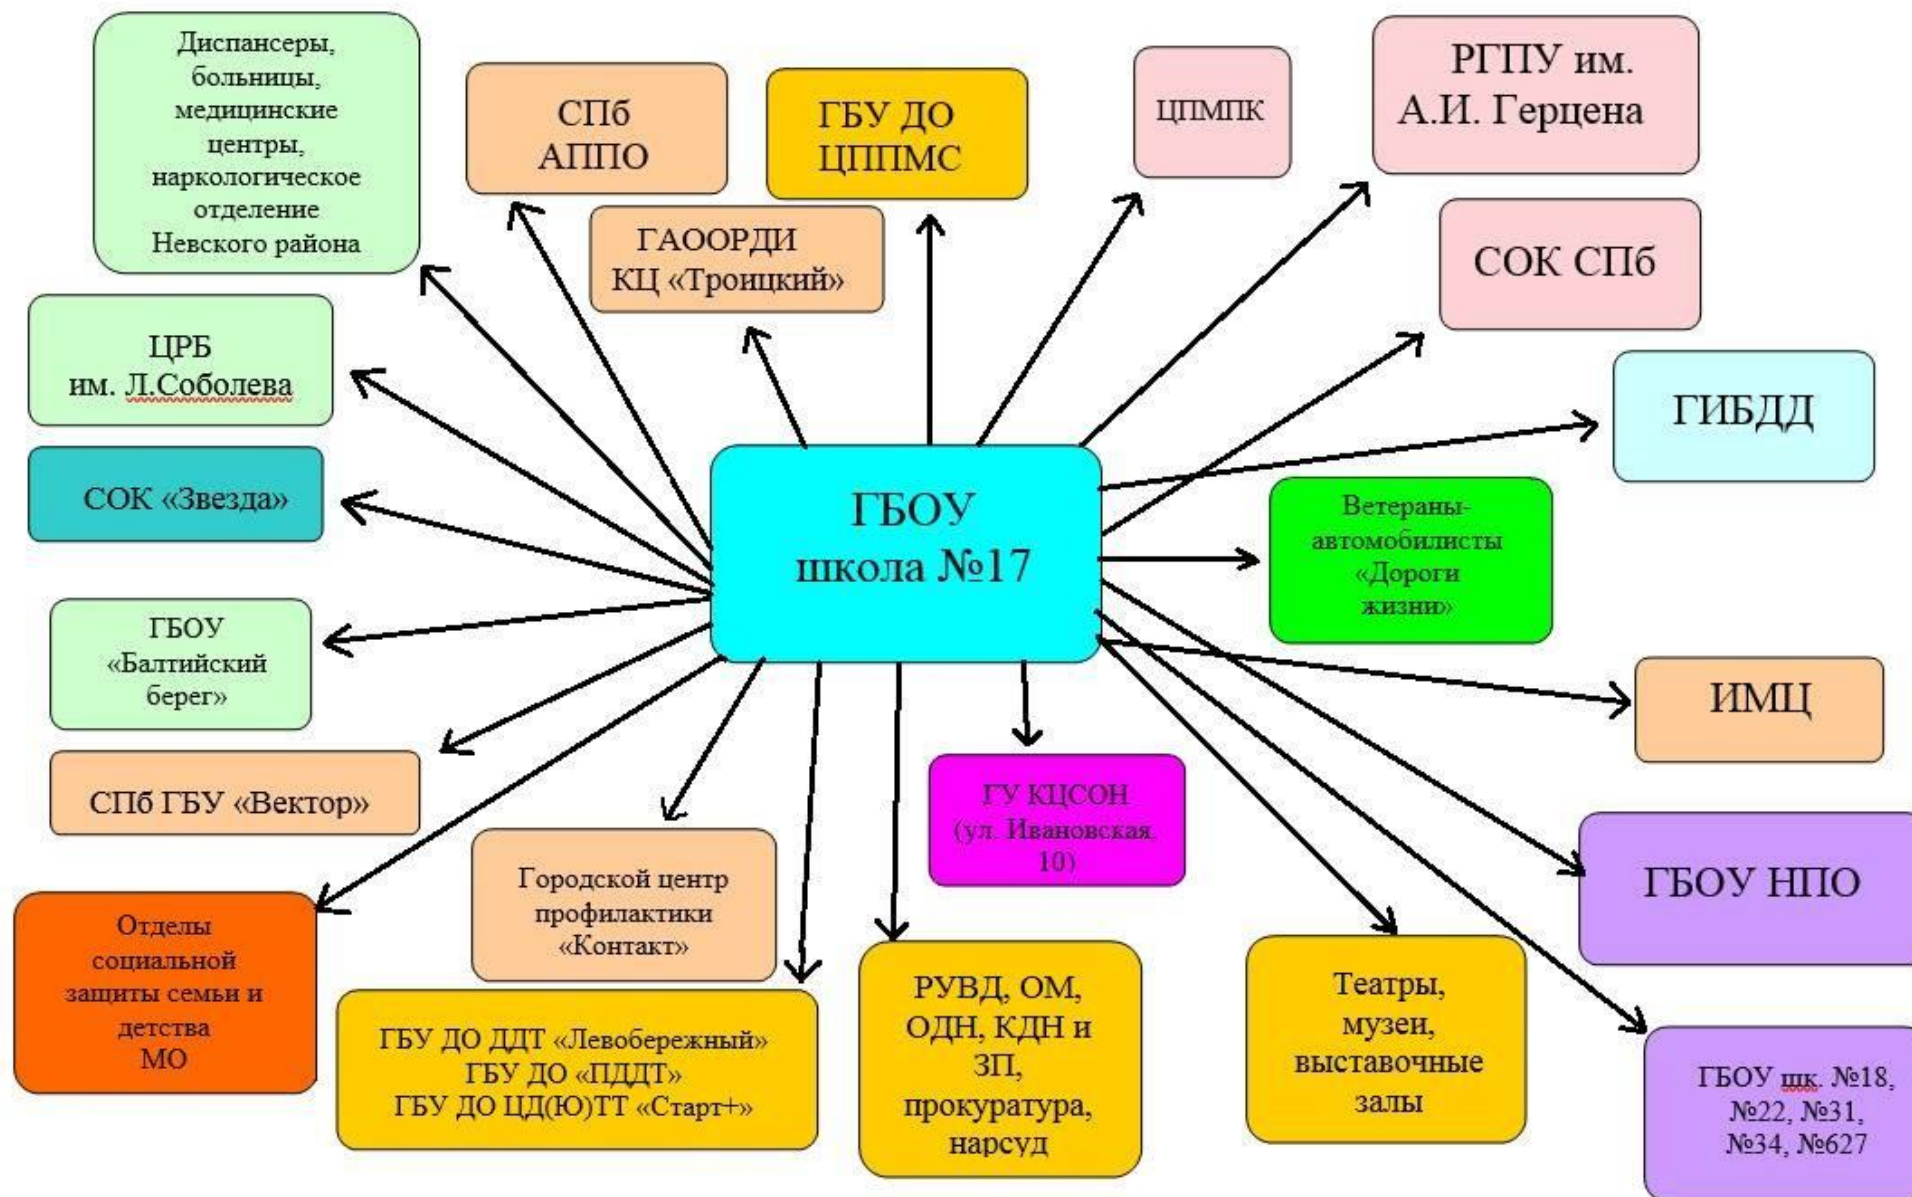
Диспансеры, больницы, медицинские центры, наркологическое отделение Невского района

СПб АППО

ГБУ ДО ЦППМС

ЦПМПК

РГПУ им. А.И. Герцена

ГАООРДИ КЦ «Троицкий»

СОК СПб

ЦРБ им. Л.Соболева

ГИБДД

СОК «Звезда»

ГБОУ школа №17

Ветераны-автомобилисты «Дороги жизни»

ГБОУ «Балтийский берег»

ИМЦ

СПб ГБУ «Вектор»

ГУ КЦСОН (ул. Ивановская 10)

ГБОУ НПО

Городской центр профилактики «Контакт»

Отделы социальной защиты семьи и детства МО

ГБУ ДО ДДТ «Левобережный» ГБУ ДО «ПДДТ» ГБУ ДО ЦД(Ю)ТТ «Старт+»

РУВД, ОМ, ОДН, КДН и ЗП, прокуратура, нарсуд

Театры, музеи, выставочные залы

ГБОУ шк. №18, №22, №31, №34, №627